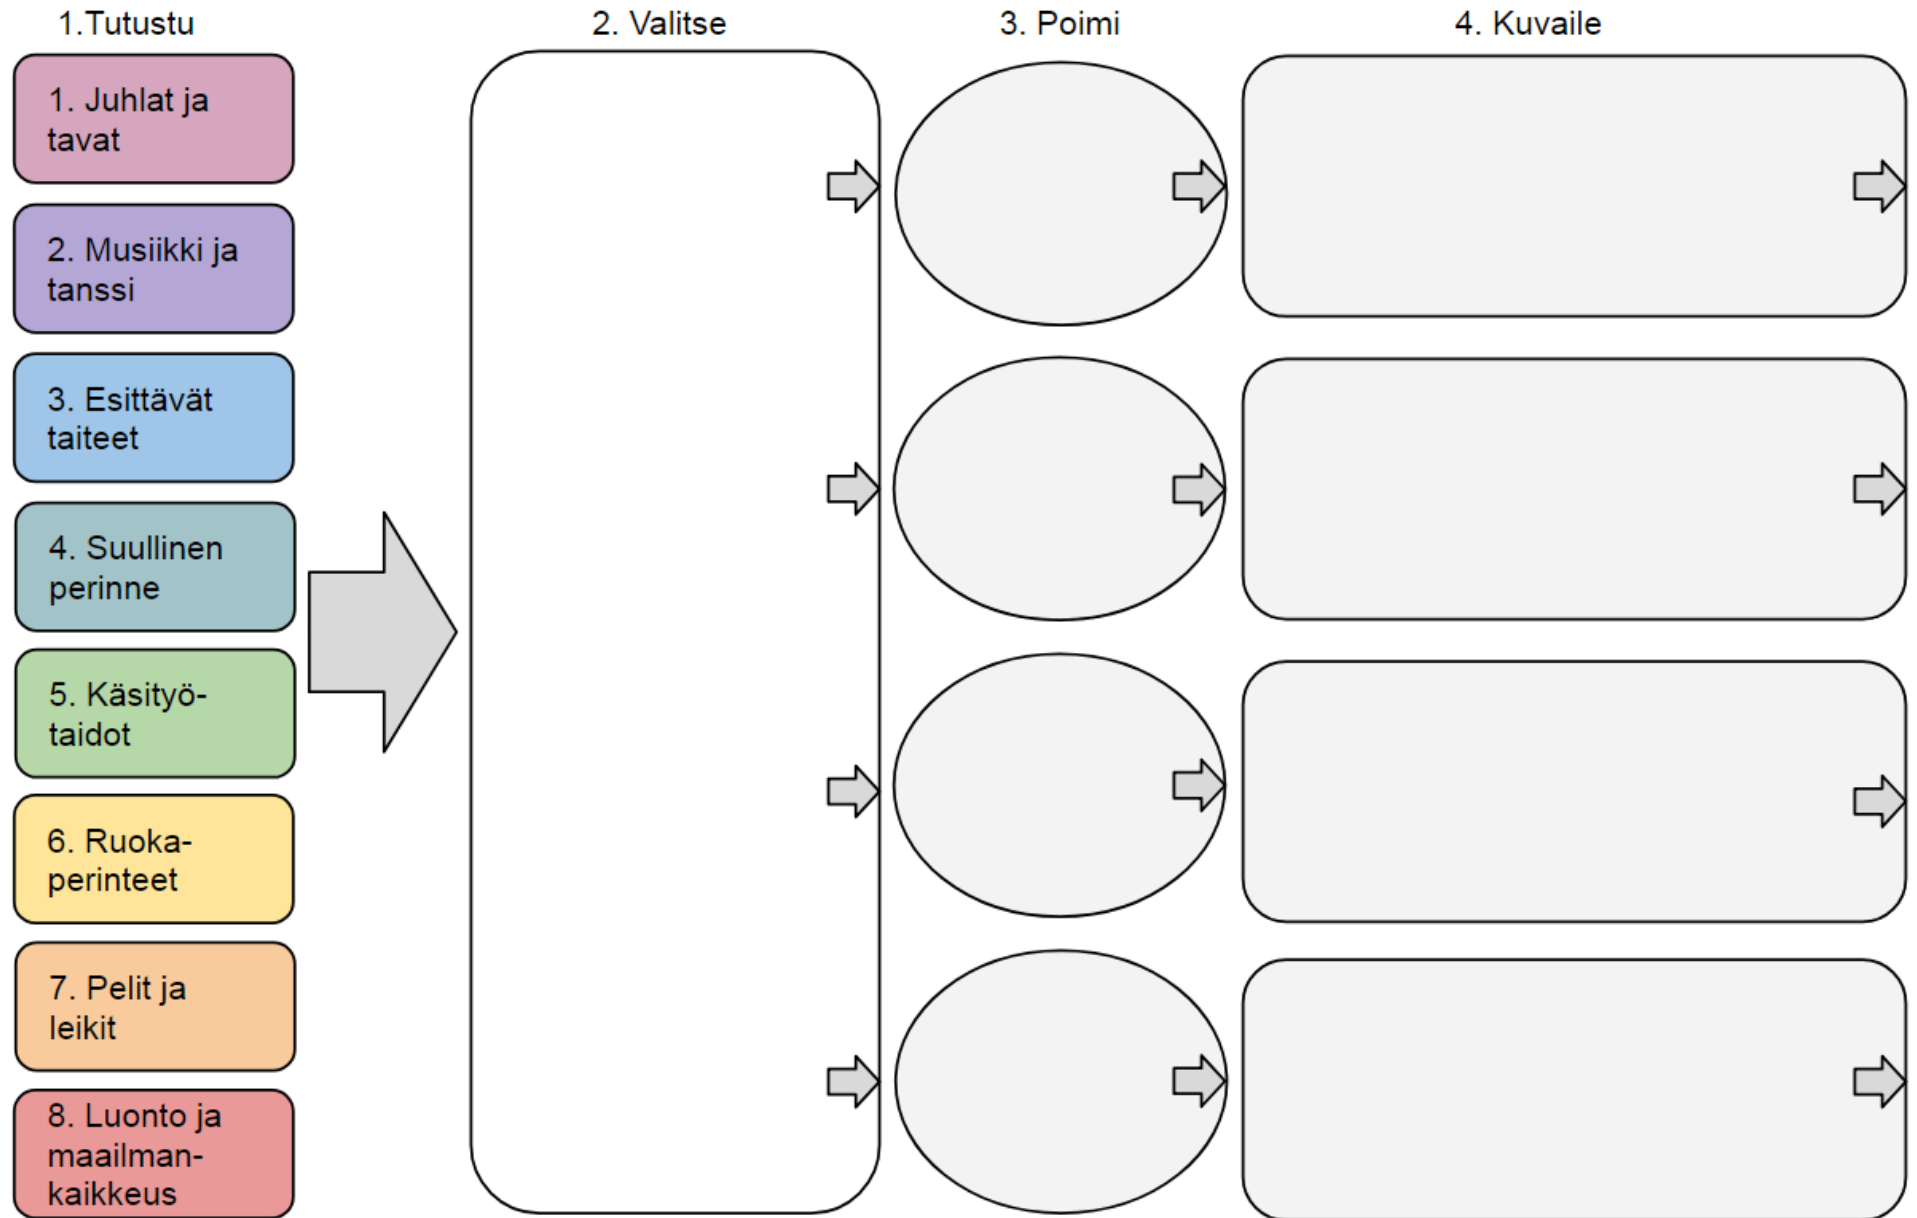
1.Tutustu

2. Valitse

3. Poimi

4. Kuvaile

1. Juhlat ja tavat

2. Musiikki ja tanssi

3. Esittävät taiteet

4. Suullinen perinne

5. Käsityötaidot

6. Ruokaperinteet

7. Pelit ja leikit

8. Luonto ja maailmankaikkeus